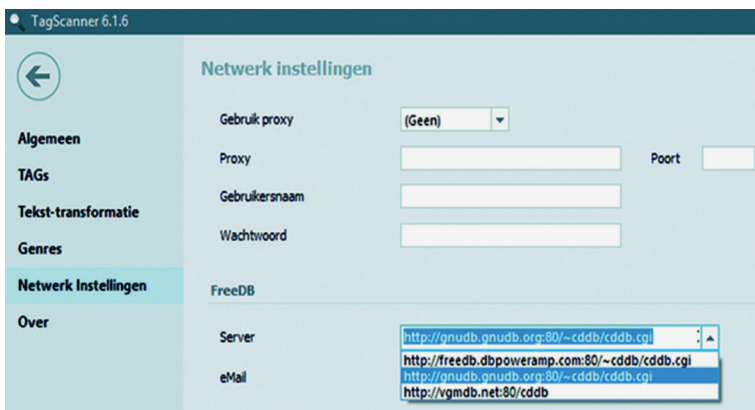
TagScanner 6.1.6

Algemeen
TAGs
Tekst-transformatie
Genres
Netwerk Instellingen
Over

Netwerk instellingen

Gebruik proxy (Geen)
Proxy
Poort
Gebruikersnaam
Wachtwoord

FreeDB

Server http://gnudb.gnudb.org:80/~cddb/cddb.cgi
eMail

http://freedb.dbpoweramp.com:80/~cddb/cddb.cgi
http://gnudb.gnudb.org:80/~cddb/cddb.cgi
http://vgmdb.net:80/cddb